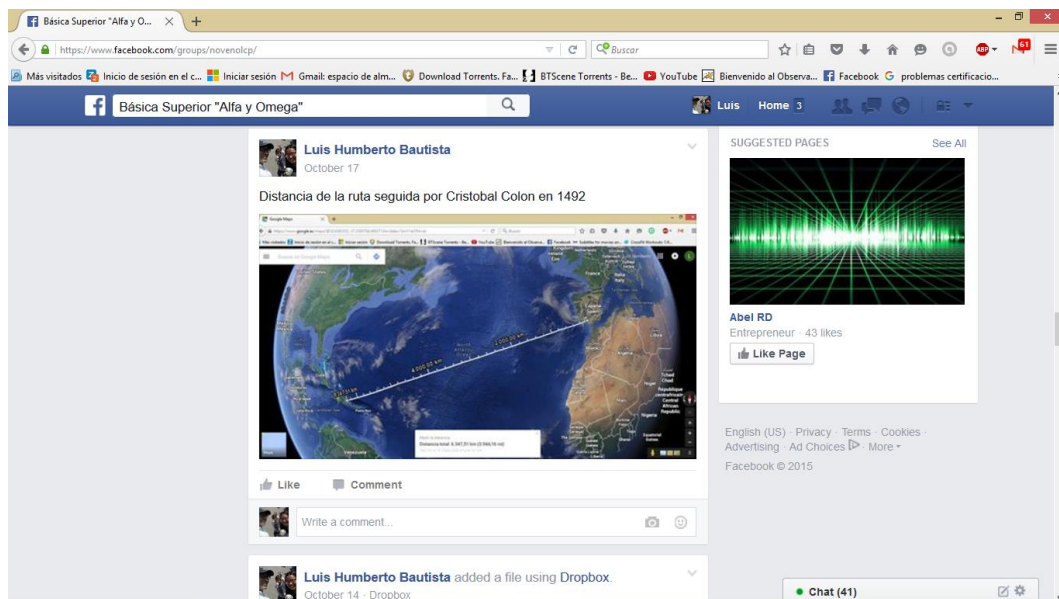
Básica Superior "Alfa y O... ×  +

https://www.facebook.com/groups/novenolcp/

Buscar

61

Más visitados  Inicio de sesión en el c...  Iniciar sesión  Gmail: espacio de alm...  Download Torrents. Fa...  BTScene Torrents - Be...  YouTube  Bienvenido al Observa...  Facebook  problemas certificacio...

Básica Superior "Alfa y Omega"

Luis  Home 3

Luis Humberto Bautista
October 17

Distancia de la ruta seguida por Cristobal Colon en 1492

Distancia total: 6.347,91 km (3.944,38 mi)

Like  Comment

Write a comment...

Luis Humberto Bautista added a file using Dropbox.
October 14 · Dropbox

SUGGESTED PAGES  See All

Abel RD
Entrepreneur · 43 likes

Like Page

English (US) · Privacy · Terms · Cookies · Advertising · Ad Choices · More
Facebook © 2015

Chat (41)